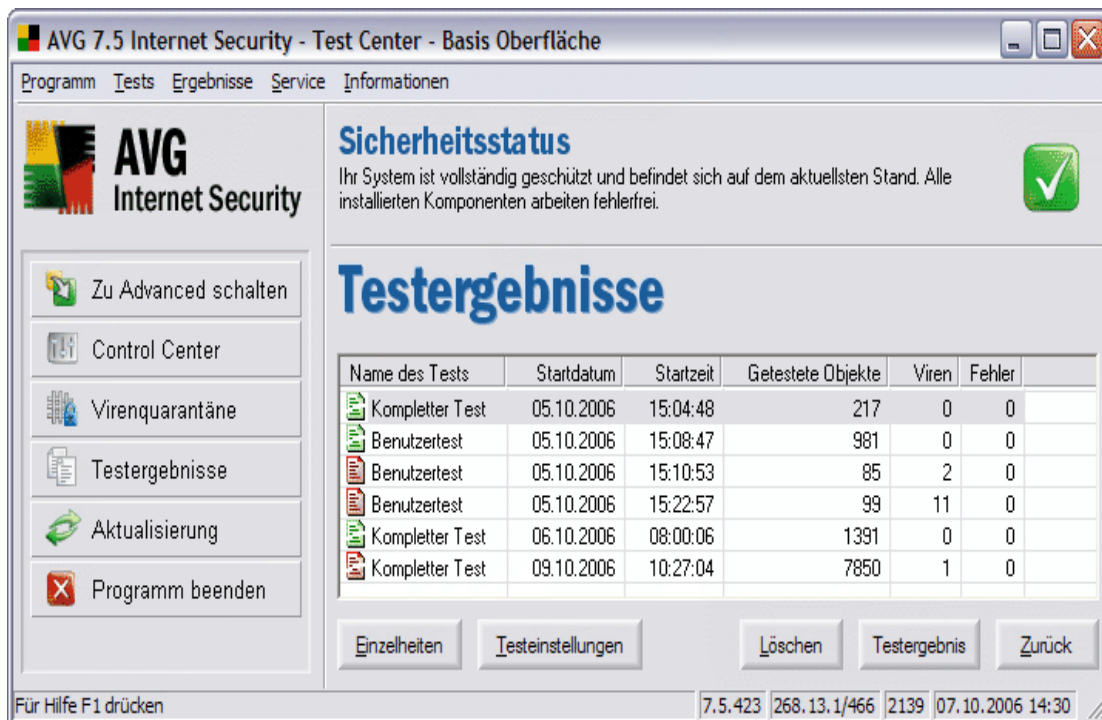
AVG 7.5 Internet Security - Test Center - Basis Oberfläche

Programm Tests Ergebnisse Service Informationen

AVG
Internet Security

Zu Advanced schalten
Control Center
Virenquarantäne
Testergebnisse
Aktualisierung
Programm beenden

Sicherheitsstatus
Ihr System ist vollständig geschützt und befindet sich auf dem aktuellsten Stand. Alle installierten Komponenten arbeiten fehlerfrei.

Testergebnisse

| Name des Tests | Startdatum | Startzeit | Getestete Objekte | Viren | Fehler |
|---|---|---|---|---|---|
| Kompletter Test | 05.10.2006 | 15:04:48 | 217 | 0 | 0 |
| Benutzertest | 05.10.2006 | 15:08:47 | 981 | 0 | 0 |
| Benutzertest | 05.10.2006 | 15:10:53 | 85 | 2 | 0 |
| Benutzertest | 05.10.2006 | 15:22:57 | 99 | 11 | 0 |
| Kompletter Test | 06.10.2006 | 08:00:06 | 1391 | 0 | 0 |
| Kompletter Test | 09.10.2006 | 10:27:04 | 7850 | 1 | 0 |

Einzelheiten Testeinstellungen Löschen Testergebnis Zurück

Für Hilfe F1 drücken 7.5.423 268.13.1/466 2139 07.10.2006 14:30